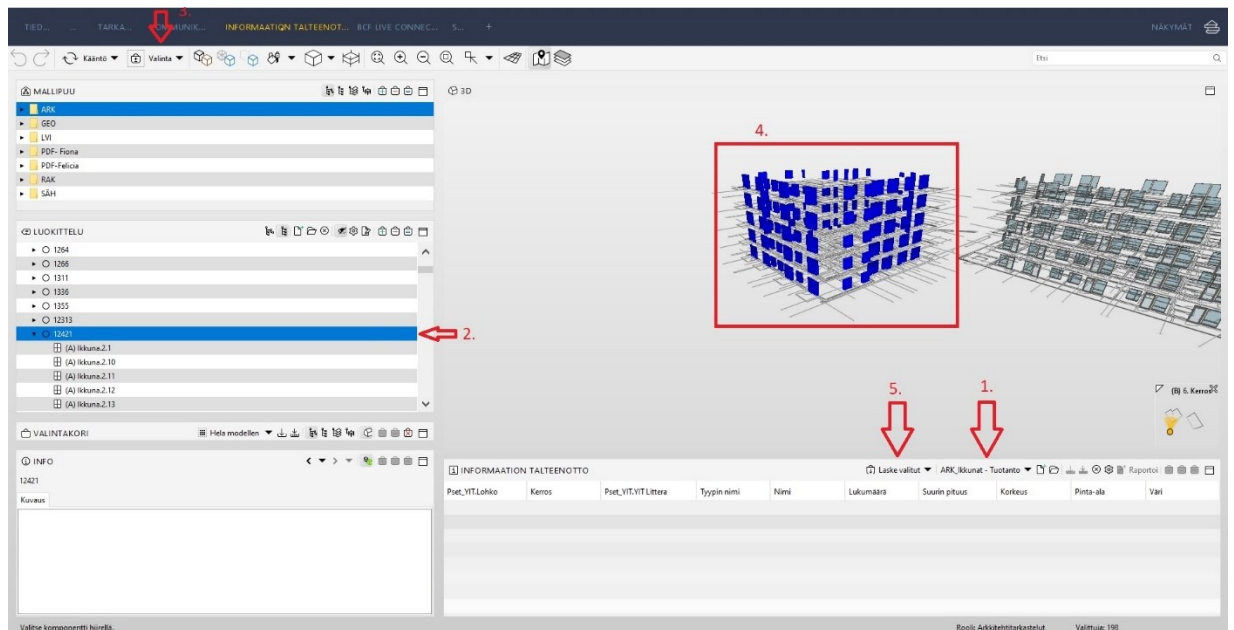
TIED... TARKA... 3. KOMMUNIK... INFORMAATION TALTEENOT... BCF LIVE CONNEC... S... +

NÄKYMÄT

Kääntö ▼ Valinta ▼

Etsi

MALLIPUU

ARK
GEO
LVI
PDF- Fiona
PDF-Felicia
RAK
SÄH

LUOKITTELU

1264
1266
1311
1336
1355
12313
12421
(A) Ikkuna.2.1
(A) Ikkuna.2.10
(A) Ikkuna.2.11
(A) Ikkuna.2.12
(A) Ikkuna.2.13

2.

VALINTAKORI

Hela modellen ▼

INFO

12421

Kuvaus

3D

4.

5.

1.

(B) 6. Kerros

INFORMAATION TALTEENOTTO

Laske valitut ▼ ARK_Ikkunat - Tuotanto ▼ Raportoi

| Pset_YIT.Lohko | Kerros | Pset_VIT.VIT Littera | Tyypin nimi | Nimi | Lukumäärä | Suurin pituus | Korkeus | Pinta-ala | Väri |
|---|---|---|---|---|---|---|---|---|---|

Valitse komponentti hiirellä.

Rooli: Arkkitehtitarkastelut

Valittuja: 198